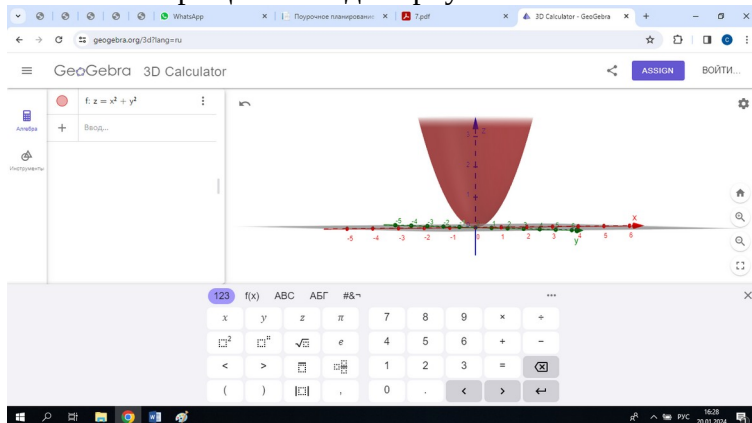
WhatsApp
Поурочное планирование
7.pdf
3D Calculator - GeoGebra
geogebra.org/3d?lang=ru
GeoGebra 3D Calculator
ASSIGN
ВОЙТИ...
Алгебра
Инструменты
f: $z = x^2 + y^2$
Ввод...
z
x
y
-5 -4 -3 -2 -1 0 1 2 3 4 5 6
123 f(x) ABC АБГ #&¬
$x$ $y$ $z$ $\pi$ 7 8 9 × ÷
$\square^2$ $\square^{\blacksquare}$ $\sqrt{\square}$ $e$ 4 5 6 + −
< > 1 2 3 =
( ) , 0 .
РУС 16:28 20.01.2024